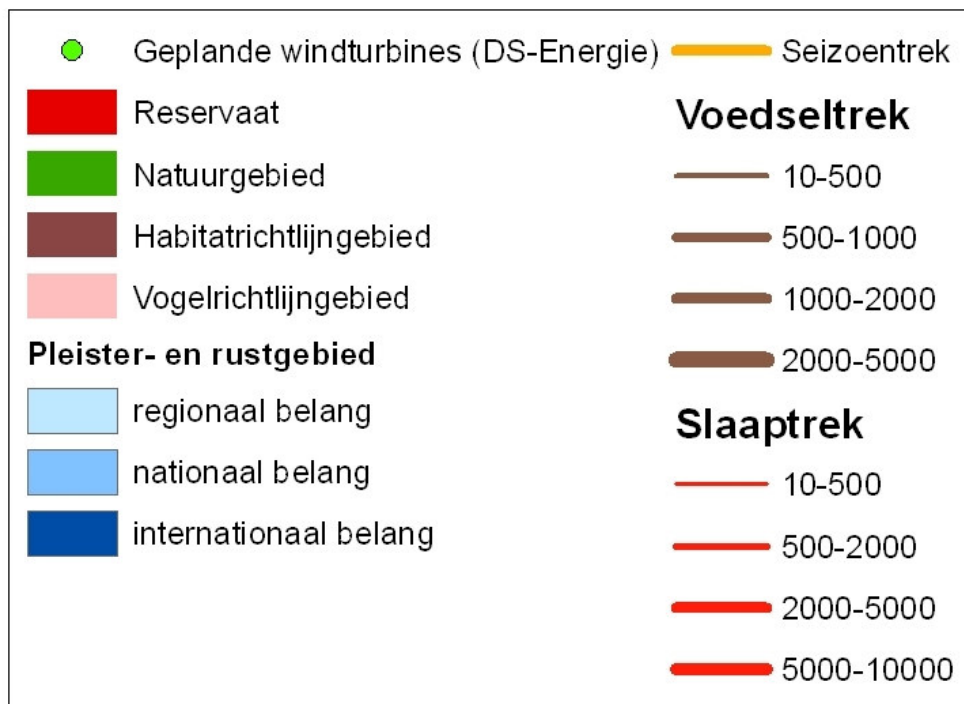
Geplande windturbines (DS-Energie)
Reservaat
Natuurgebied
Habitatrichtlijngebied
Vogelrichtlijngebied
**Pleister- en rustgebied**
regionaal belang
nationaal belang
internationaal belang

Seizoentrek
**Voedseltrek**
10-500
500-1000
1000-2000
2000-5000
**Slaaptrek**
10-500
500-2000
2000-5000
5000-10000